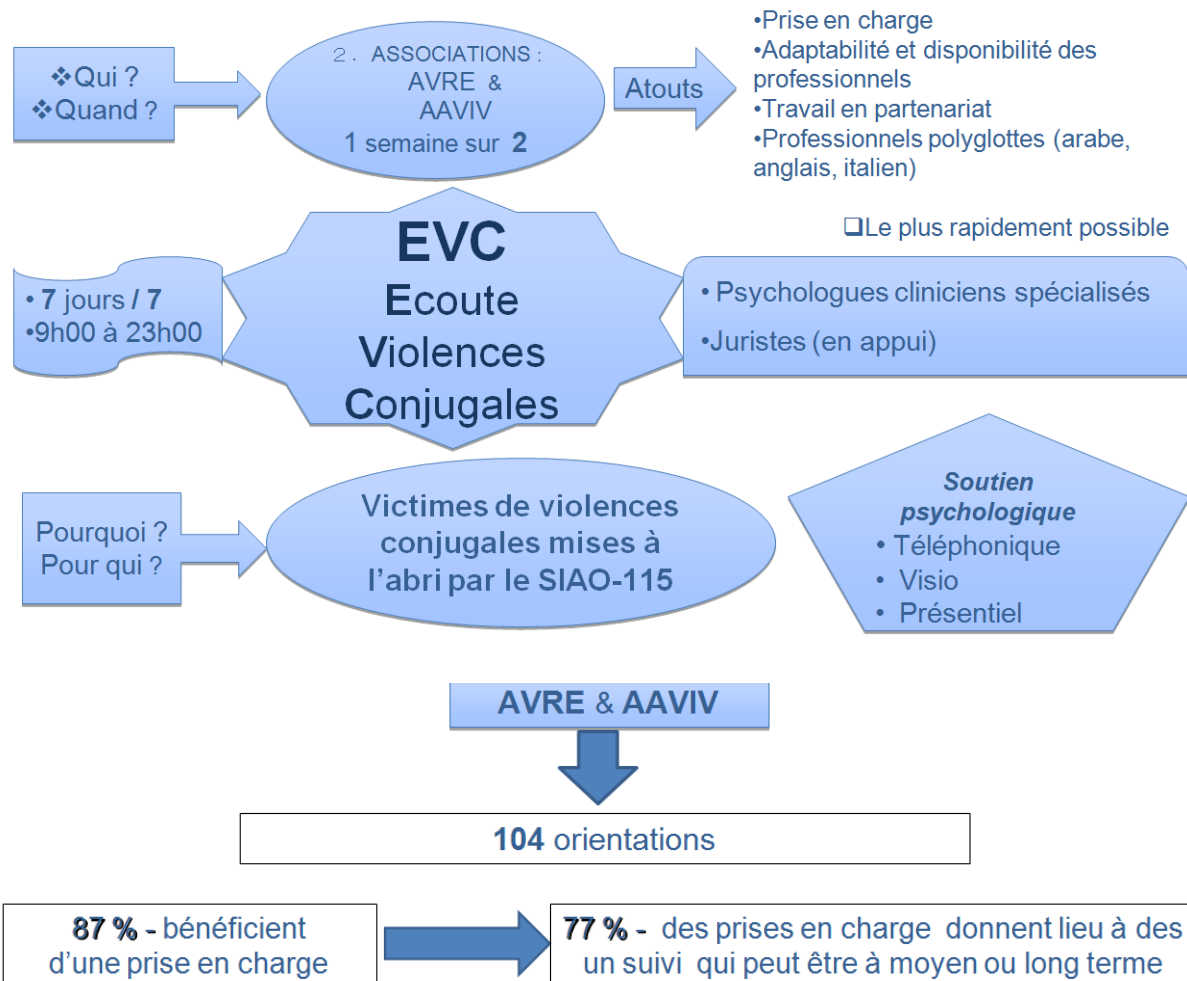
❖Qui ?
❖Quand ?

2. ASSOCIATIONS :
AVRE &
AAVIV
1 semaine sur 2

Atouts

•Prise en charge
•Adaptabilité et disponibilité des professionnels
•Travail en partenariat
•Professionnels polyglottes (arabe, anglais, italien)

❑Le plus rapidement possible

• 7 jours / 7
•9h00 à 23h00

EVC
Ecoute
Violences
Conjugales

• Psychologues cliniciens spécialisés
•Juristes (en appui)

Pourquoi ?
Pour qui ?

Victimes de violences conjugales mises à l'abri par le SIAO-115

Soutien psychologique
• Téléphonique
• Visio
• Présentiel

AVRE & AAVIV

104 orientations

87 % - bénéficient d'une prise en charge

77 % - des prises en charge donnent lieu à des un suivi qui peut être à moyen ou long terme